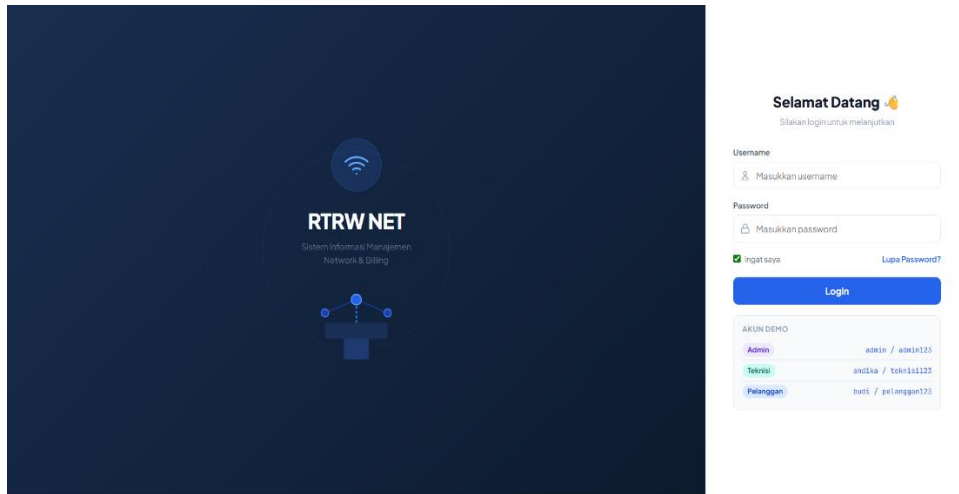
RTRW NET

Sistem Informasi Manajemen Network & Billing

Selamat Datang 👋

Silakan login untuk melanjutkan

Username

Masukkan username

Password

Masukkan password

Ingat saya

Lupa Password?

Login

AKUN DEMO

Admin admin / admin123

Teknisi andika / teknisi123

Pelanggan budi / pelanggan123